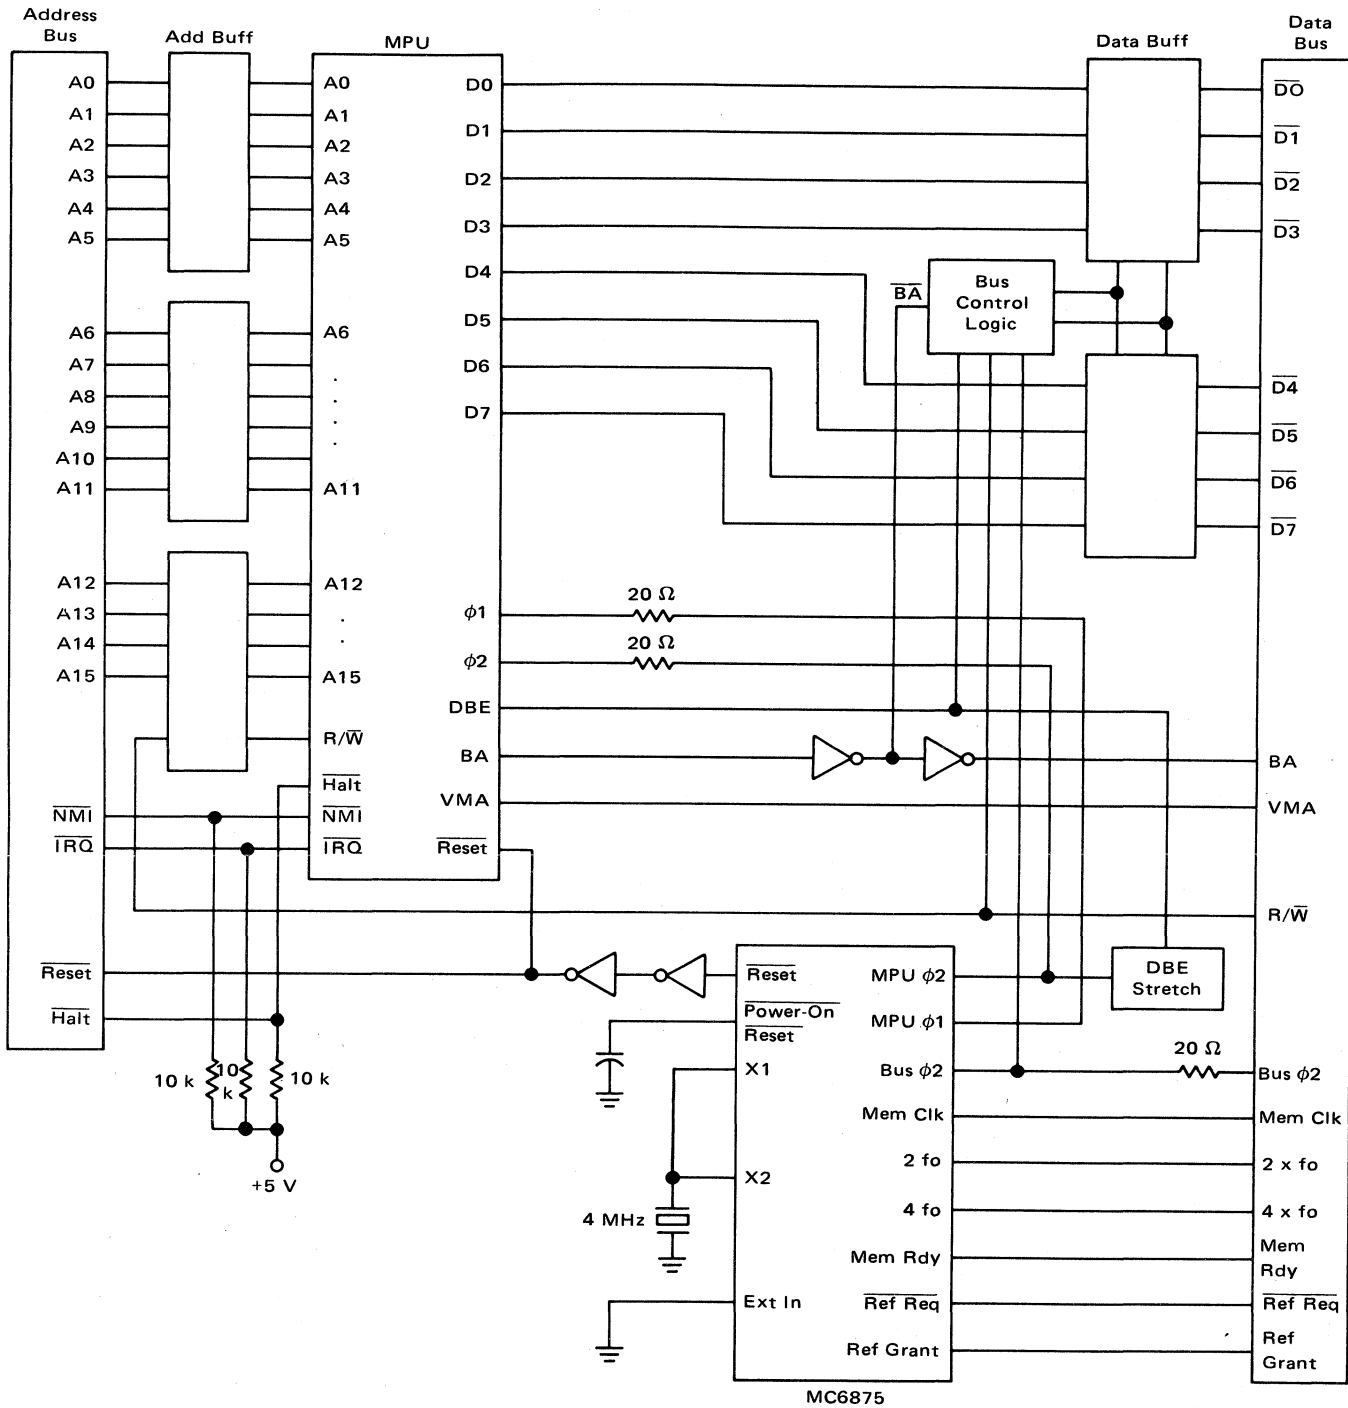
Address Bus

Add Buff

MPU

Data Buff

Data Bus

A0
A1
A2
A3
A4
A5
A6
A7
A8
A9
A10
A11
A12
A13
A14
A15
$\overline{NMI}$
$\overline{IRQ}$
$\overline{Reset}$
$\overline{Halt}$

A0
A1
A2
A3
A4
A5
A6
A11
A12
A15
R/$\overline{W}$
$\overline{Halt}$
$\overline{NMI}$
$\overline{IRQ}$

D0
D1
D2
D3
D4
D5
D6
D7
$\phi1$
$\phi2$
DBE
BA
VMA
$\overline{Reset}$

$\overline{BA}$

Bus Control Logic

20 Ω
20 Ω

$\overline{D0}$
$\overline{D1}$
$\overline{D2}$
$\overline{D3}$
$\overline{D4}$
$\overline{D5}$
$\overline{D6}$
$\overline{D7}$

BA
VMA
R/$\overline{W}$

DBE Stretch

$\overline{Reset}$
$\overline{Power\text{-}On\ Reset}$
X1
X2
Ext In

MPU $\phi2$
MPU $\phi1$
Bus $\phi2$
Mem Clk
2 fo
4 fo
Mem Rdy
$\overline{Ref\ Req}$
Ref Grant

MC6875

20 Ω

Bus $\phi2$
Mem Clk
2 x fo
4 x fo
Mem Rdy
$\overline{Ref\ Req}$
Ref Grant

10 k
10 k
10 k
+5 V

4 MHz